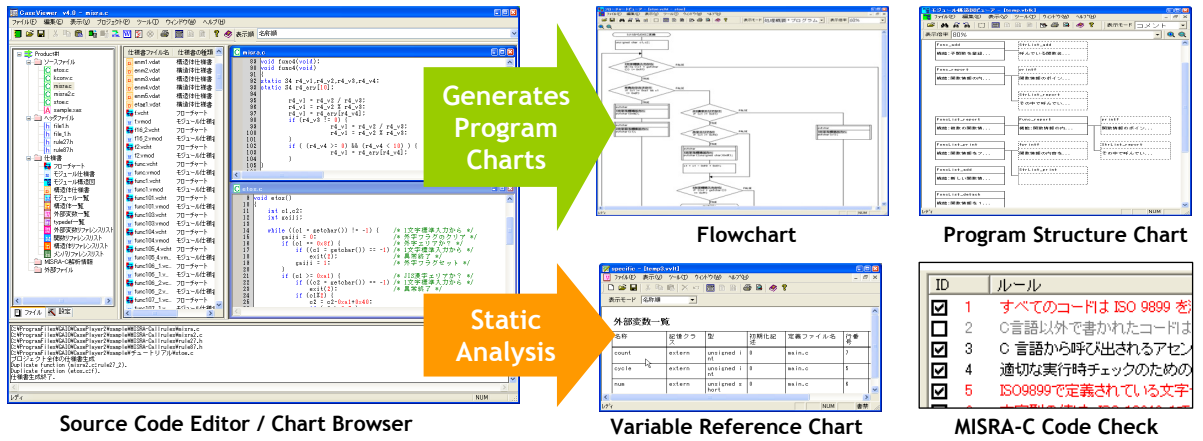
Generates Program Charts

Static Analysis

Flowchart

Program Structure Chart

Source Code Editor / Chart Browser

Variable Reference Chart

MISRA-C Code Check

CaseViewer v4.0 - misra.c
ファイル(F) 編集(E) プロジェクト(P) ツール(T) ウィンドウ(W) ヘルプ(H)

外部変数一覧

| 名前 | 記憶クラス | 型 | 初期化記述 | 定義ファイル名 | 行番号 |
|---|---|---|---|---|---|
| count | extern | unsigned int |  | main.c | 7 |
| cycle | extern | unsigned int |  | main.c | 8 |
| num | extern | unsigned short |  | main.c | 9 |

| ID | ルール |
|---|---|
| 1 | すべてのコードは ISO 9899 を |
| 2 | C言語以外で書かれたコードは |
| 3 | C 言語から呼び出されるアセン |
| 4 | 適切な実行時チェックのための |
| 5 | ISO9899で定義されている文字 |